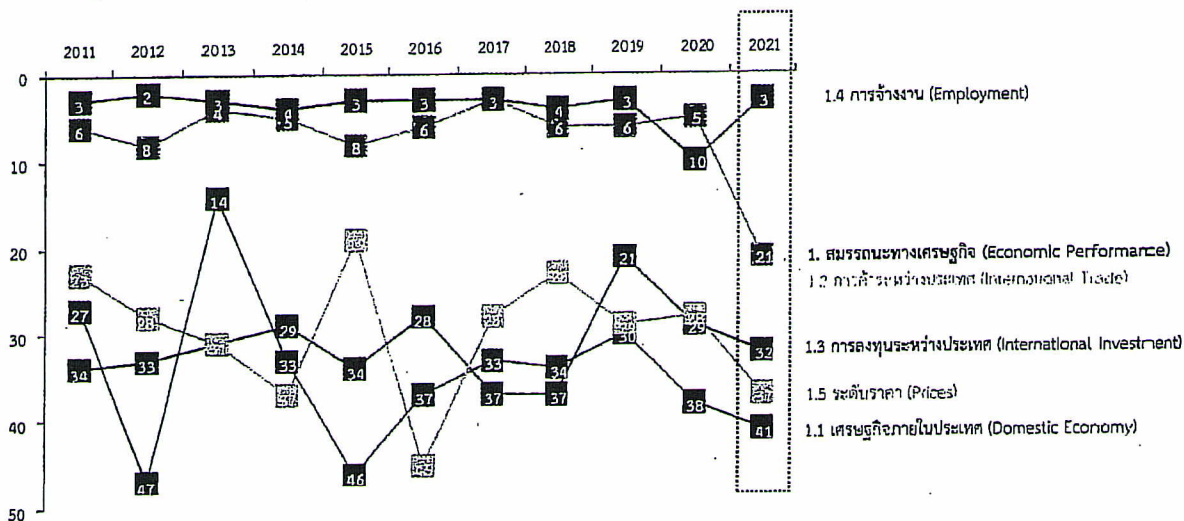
2011 2012 2013 2014 2015 2016 2017 2018 2019 2020 2021

0
10
20
30
40
50

3 2 3 4 3 3 3 4 3 5 3
6 8 4 5 8 6 3 6 6 10
14
25 28 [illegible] 33 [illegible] 28 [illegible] 21 29 21
27 47 29 33 34 37 33 34 30 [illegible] 32
34 33 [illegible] 37 46 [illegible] 37 37 38 41

1.4 การจ้างงาน (Employment)

1. สมรรถนะทางเศรษฐกิจ (Economic Performance)
1.2 การค้าระหว่างประเทศ (International Trade)

1.3 การลงทุนระหว่างประเทศ (International Investment)

1.5 ระดับราคา (Prices)

1.1 เศรษฐกิจภายในประเทศ (Domestic Economy)